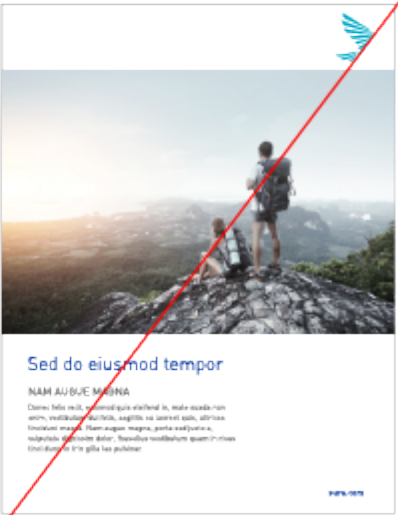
Sed do eiusmod tempor

NAM AUGUE MAGNA

Donec felis velit, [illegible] eleifend in, male suada non enim. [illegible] sagittis eu laoreet quis, ultrices tincidunt magna. Nam augue magna, porta sed justo a, vulputate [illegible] dolor. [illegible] quam in risus tincidunt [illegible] las pulvinar

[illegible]